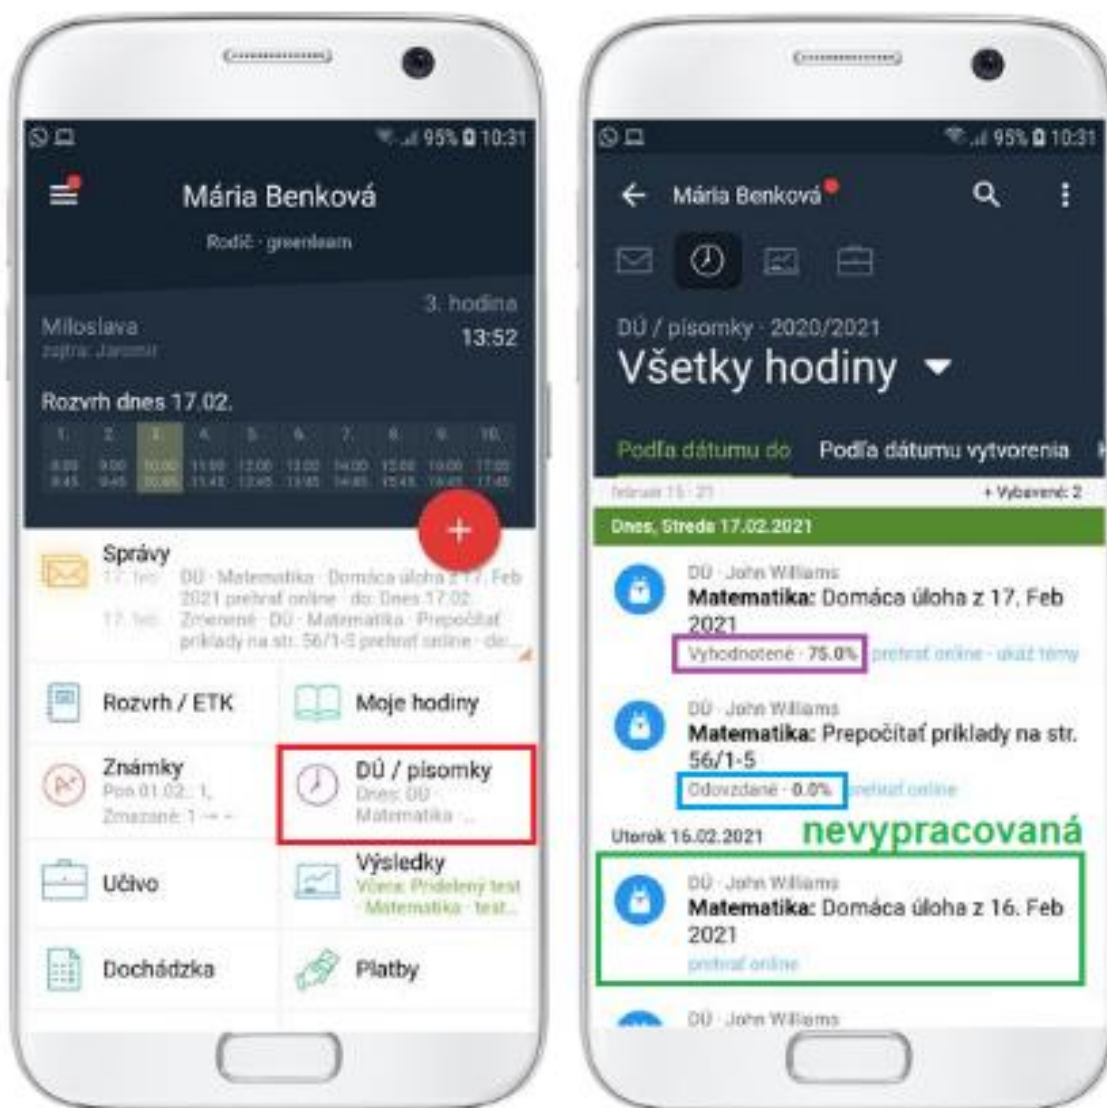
95% 10:31

Mária Benková

Rodič · greenlearn

3. hodina

Miloslava

zajtra: Jaromír

13:52

Rozvrh dnes 17.02.

| 1. | 2. | 3. | 4. | 5. | 6. | 7. | 8. | 9. | 10. |
|---|---|---|---|---|---|---|---|---|---|
| 8:00 8:45 | 9:00 9:45 | 10:00 10:45 | 11:00 11:45 | 12:00 12:45 | 13:00 13:45 | 14:00 14:45 | 15:00 15:45 | 16:00 16:45 | 17:00 17:45 |

+

Správy

17. feb DÚ · Matematika · Domáca úloha z 17. Feb 2021 prezrieť online · do: Dnes 17.02.

17. feb Zmenené · DÚ · Matematika · Prepočítať príklady na str. 56/1-5 prezrieť online · do:...

Rozvrh / ETK

Moje hodiny

Známky

Pon 01.02.: 1,

Zmazané: 1 → -

DÚ / písomky

Dnes: DÚ · Matematika · ...

Učivo

Výsledky

Včera: Pridelený test · Matematika · test...

Dochádzka

Platby

95% 10:31

Mária Benková

DÚ / písomky · 2020/2021

Všetky hodiny

Podľa dátumu do

Podľa dátumu vytvorenia

február 15 - 21

+ Vybavené: 2

Dnes, Streda 17.02.2021

DÚ · John Williams

Matematika: Domáca úloha z 17. Feb 2021

Vyhodnotené · 75.0% prezrieť online · ukáž témy

DÚ · John Williams

Matematika: Prepočítať príklady na str. 56/1-5

Odovzdané · 0.0% prezrieť online

Utorok 16.02.2021

nevypracovaná

DÚ · John Williams

Matematika: Domáca úloha z 16. Feb 2021

prezrieť online

DÚ · John Williams